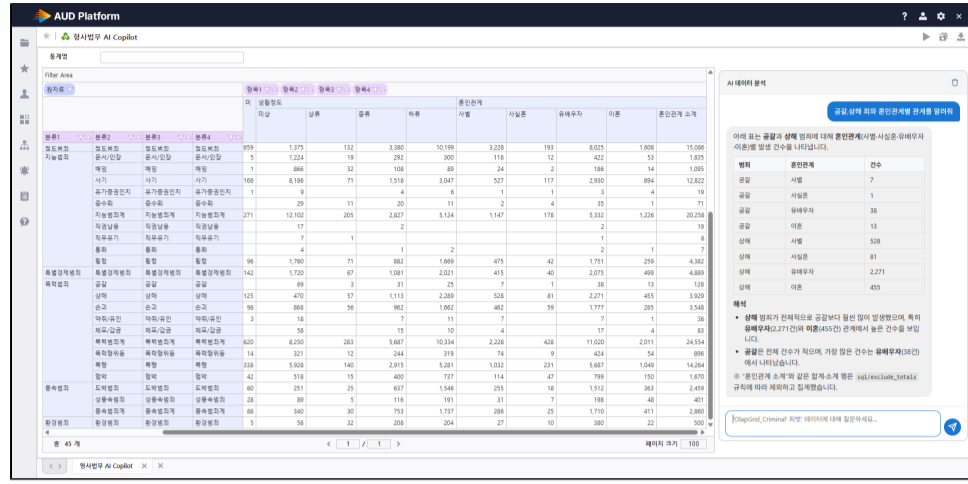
AUD Platform

형사법무 AI Copilot

통계명

Filter Area

원자료

항목1 항목2 항목3 항목4

| 분류1 | 분류2 | 분류3 | 분류4 | 미 | 생활정도 미상 | 상류 | 중류 | 하류 | 혼인관계 사별 | 사실혼 | 유배우자 | 이혼 | 혼인관계 소계 |
|---|---|---|---|---|---|---|---|---|---|---|---|---|---|
| 절도범죄 | 절도범죄 | 절도범죄 | 절도범죄 | 659 | 1,375 | 132 | 3,380 | 10,199 | 3,228 | 193 | 8,025 | 1,608 | 15,086 |
| 지능범죄 | 공사/인장 | 공사/인장 | 공사/인장 | 5 | 1,224 | 19 | 292 | 300 | 118 | 12 | 422 | 53 | 1,835 |
| | 배임 | 배임 | 배임 | 1 | 866 | 32 | 108 | 89 | 24 | 2 | 186 | 14 | 1,095 |
| | 사기 | 사기 | 사기 | 168 | 8,186 | 71 | 1,518 | 3,047 | 527 | 117 | 2,930 | 894 | 12,822 |
| | 유가증권인지 | 유가증권인지 | 유가증권인지 | 1 | 9 | | 4 | 6 | 1 | 1 | 3 | 4 | 19 |
| | 증수뢰 | 증수뢰 | 증수뢰 | | 29 | 11 | 20 | 11 | 2 | 4 | 35 | 1 | 71 |
| | 지능범죄계 | 지능범죄계 | 지능범죄계 | 271 | 12,102 | 205 | 2,827 | 5,124 | 1,147 | 178 | 5,332 | 1,226 | 20,258 |
| | 직권남용 | 직권남용 | 직권남용 | | 17 | | 2 | | | | 2 | | 19 |
| | 직무유기 | 직무유기 | 직무유기 | | 7 | 1 | | | | | 1 | | 8 |
| | 통화 | 통화 | 통화 | | 4 | | 1 | 2 | | | 2 | 1 | 7 |
| | 횡령 | 횡령 | 횡령 | 96 | 1,760 | 71 | 882 | 1,669 | 475 | 42 | 1,751 | 259 | 4,362 |
| 특별경제범죄 | 특별경제범죄 | 특별경제범죄 | 특별경제범죄 | 142 | 1,720 | 67 | 1,081 | 2,021 | 415 | 40 | 2,075 | 499 | 4,889 |
| 폭력범죄 | 공갈 | 공갈 | 공갈 | | 69 | 3 | 31 | 25 | 7 | 1 | 38 | 13 | 128 |
| | 상해 | 상해 | 상해 | 125 | 470 | 57 | 1,113 | 2,289 | 528 | 81 | 2,271 | 455 | 3,929 |
| | 손괴 | 손괴 | 손괴 | 98 | 868 | 58 | 962 | 1,662 | 462 | 59 | 1,771 | 285 | 3,548 |
| | 약취/유인 | 약취/유인 | 약취/유인 | 3 | 18 | | 7 | 11 | 7 | | 7 | 1 | 36 |
| | 체포/감금 | 체포/감금 | 체포/감금 | | 58 | | 15 | 10 | 4 | | 17 | 4 | 83 |
| | 폭력범죄계 | 폭력범죄계 | 폭력범죄계 | 620 | 8,250 | 283 | 5,687 | 10,334 | 2,228 | 428 | 11,020 | 2,011 | 24,554 |
| | 폭력행위등 | 폭력행위등 | 폭력행위등 | 14 | 321 | 12 | 244 | 319 | 74 | 9 | 424 | 54 | 896 |
| | 폭행 | 폭행 | 폭행 | 338 | 5,928 | 140 | 2,915 | 5,281 | 1,032 | 231 | 5,687 | 1,049 | 14,264 |
| | 협박 | 협박 | 협박 | 42 | 518 | 13 | 400 | 737 | 114 | 47 | 799 | 150 | 1,670 |
| 풍속범죄 | 도박범죄 | 도박범죄 | 도박범죄 | 60 | 251 | 25 | 637 | 1,546 | 255 | 18 | 1,512 | 363 | 2,459 |
| | 성풍속범죄 | 성풍속범죄 | 성풍속범죄 | 28 | 89 | 5 | 116 | 191 | 31 | 7 | 198 | 48 | 401 |
| | 풍속범죄계 | 풍속범죄계 | 풍속범죄계 | 88 | 340 | 30 | 753 | 1,737 | 286 | 25 | 1,710 | 411 | 2,860 |
| 환경범죄 | 환경범죄 | 환경범죄 | 환경범죄 | 5 | 56 | 32 | 208 | 204 | 27 | 10 | 380 | 22 | 500 |

총 45 개
1 / 1
페이지 크기 100

AI 데이터 분석

공갈,상해 죄와 혼인관계별 관계를 알려줘

아래 표는 공갈과 상해 범죄에 대해 혼인관계(사별-사실혼-유배우자-이혼)별 발생 건수를 나타냅니다.

| 범죄 | 혼인관계 | 건수 |
|---|---|---|
| 공갈 | 사별 | 7 |
| 공갈 | 사실혼 | 1 |
| 공갈 | 유배우자 | 38 |
| 공갈 | 이혼 | 13 |
| 상해 | 사별 | 528 |
| 상해 | 사실혼 | 81 |
| 상해 | 유배우자 | 2,271 |
| 상해 | 이혼 | 455 |

해석

• 상해 범죄가 전체적으로 공갈보다 훨씬 많이 발생했으며, 특히 유배우자(2,271건)와 이혼(455건) 관계에서 높은 건수를 보입니다.
• 공갈은 전체 건수가 적으며, 가장 많은 건수는 유배우자(38건)에서 나타났습니다.

※ '혼인관계 소계'와 같은 합계·소계 행은 sql/exclude_totals 규칙에 따라 제외하고 집계했습니다.

'OlapGrid_Criminal' 피벗' 데이터에 대해 질문하세요...

형사법무 AI Copilot